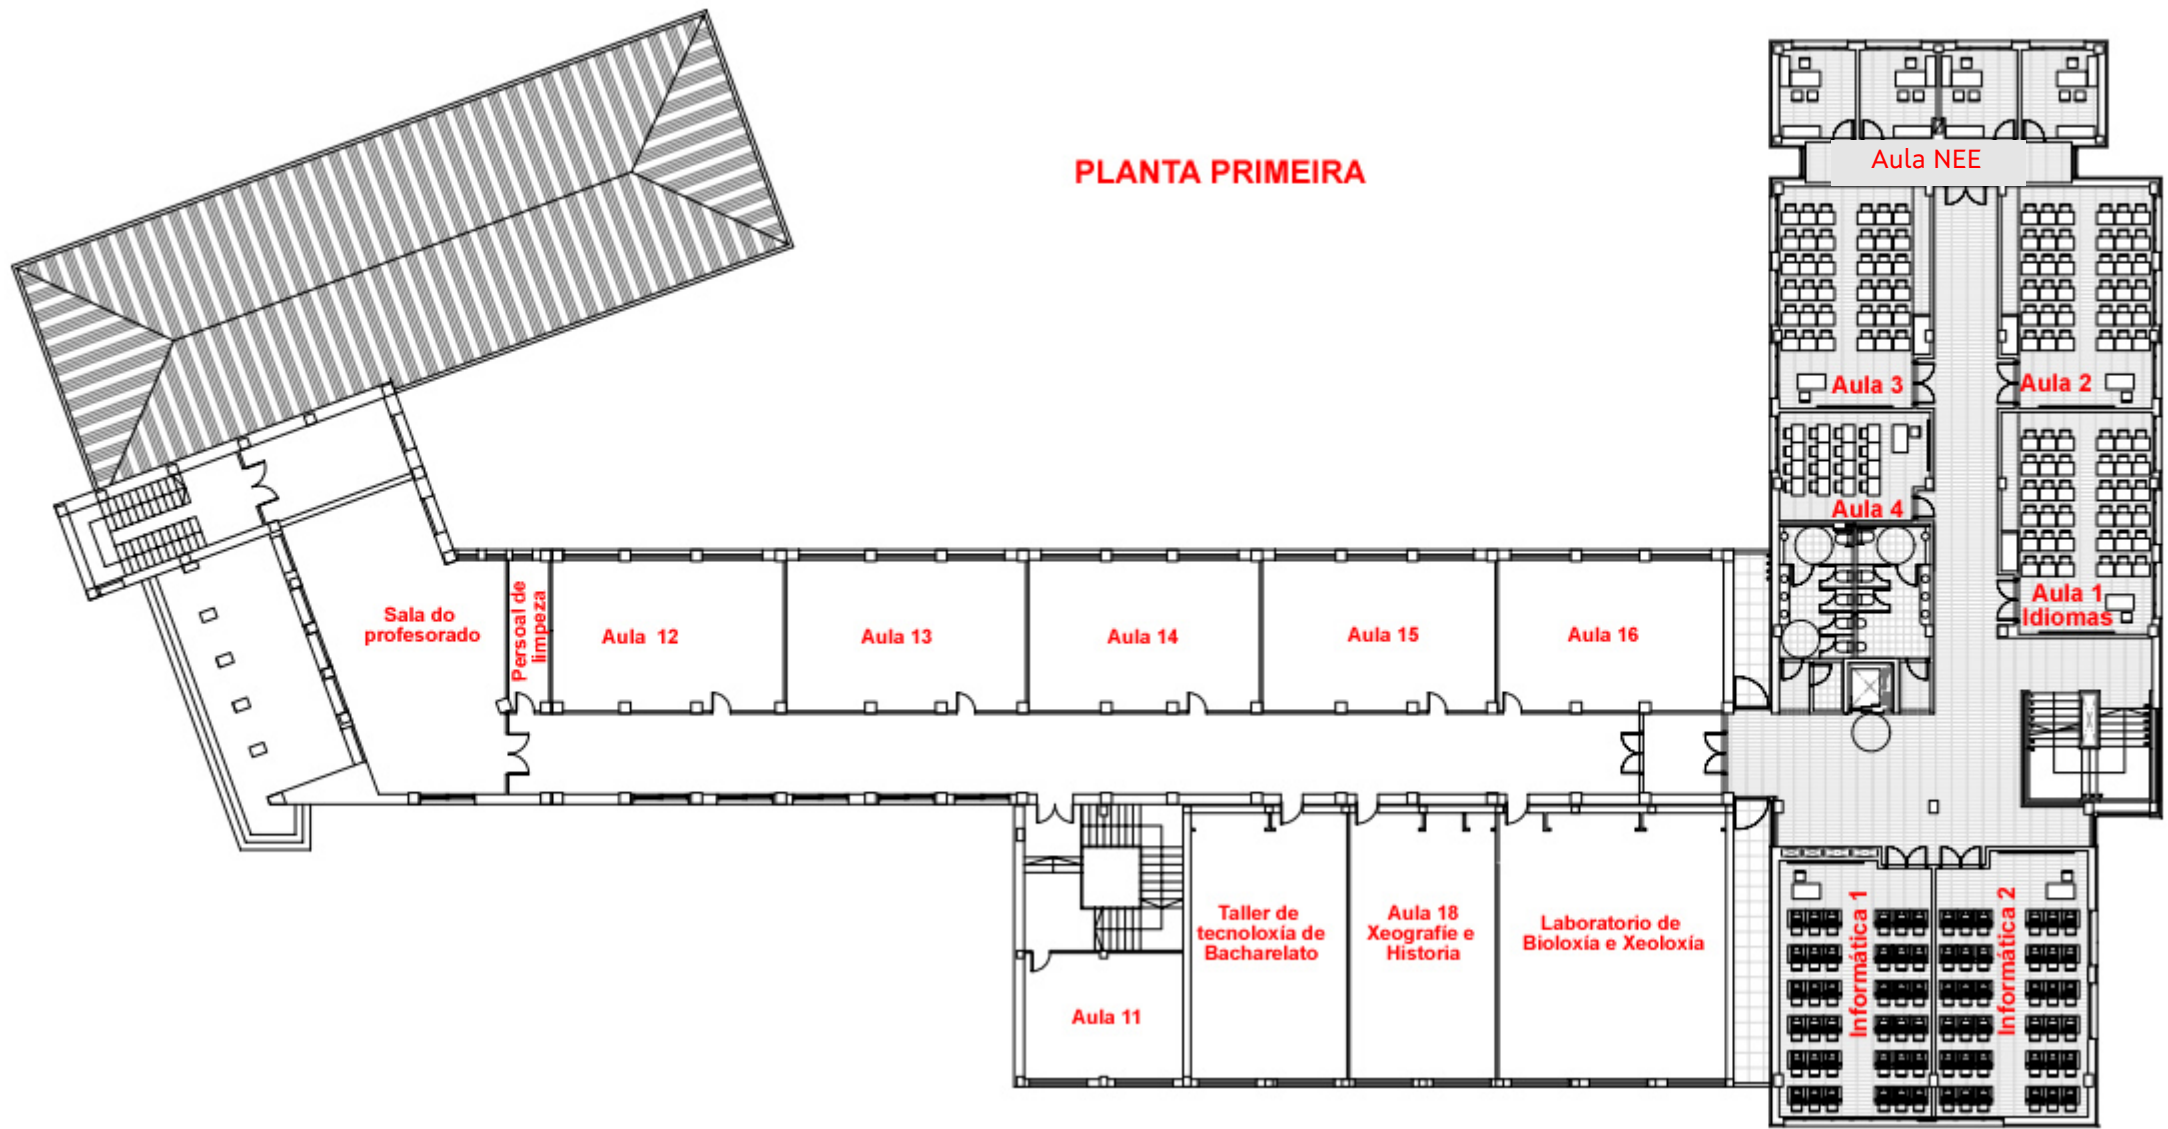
PLANTA PRIMEIRA

Aula NEE

Aula 3

Aula 2

Aula 4

Aula 1 Idiomas

Sala do profesorado

Persoal de limpeza

Aula 12

Aula 13

Aula 14

Aula 15

Aula 16

Taller de tecnoloxía de Bacharelato

Aula 18 Xeografíe e Historia

Laboratorio de Bioloxía e Xeoloxía

Aula 11

Informática 1

Informática 2